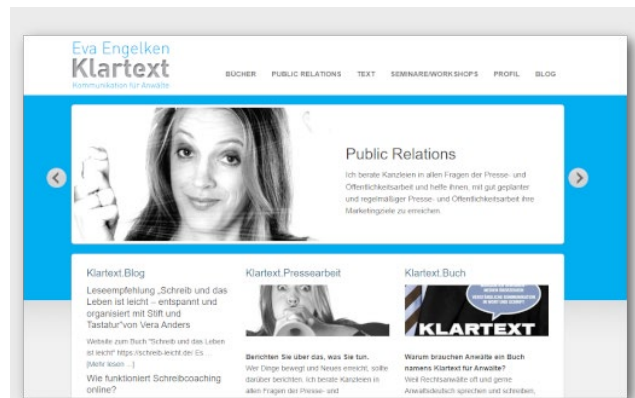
Eva Engelken
Klartext
Kommunikation für Anwälte

BÜCHER PUBLIC RELATIONS TEXT SEMINARE/WORKSHOPS PROFIL BLOG

Public Relations

Ich berate Kanzleien in allen Fragen der Presse- und Öffentlichkeitsarbeit und helfe Ihnen, mit gut geplanter und regelmäßiger Presse- und Öffentlichkeitsarbeit Ihre Marketingziele zu erreichen.

Klartext.Blog

Leseempfehlung „Schreib und das Leben ist leicht – entspannt und organisiert mit Stift und Tastatur"von Vera Anders

Website zum Buch "Schreib und das Leben ist leicht" https://schreib-leicht.de/ Es ...
[Mehr lesen ...]

Wie funktioniert Schreibcoaching online?

Klartext.Pressearbeit

Berichten Sie über das, was Sie tun.
Wer Dinge bewegt und Neues erreicht, sollte darüber berichten. Ich berate Kanzleien in allen Fragen der Presse- und

Klartext.Buch

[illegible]
KLARTEXT

Warum brauchen Anwälte ein Buch namens Klartext für Anwälte?
Weil Rechtsanwälte oft und gerne Anwaltsdeutsch sprechen und schreiben,